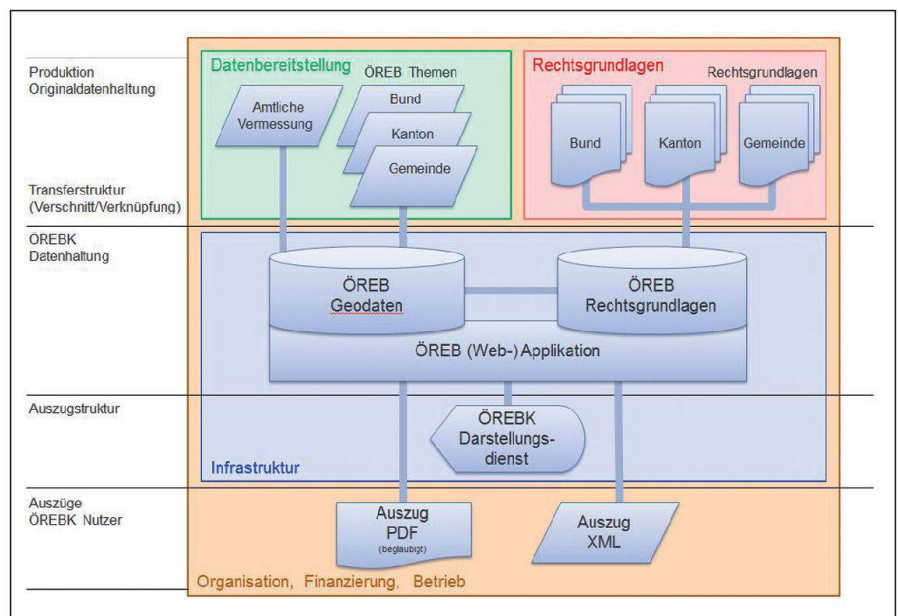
Produktion
Originaldatenhaltung

Transferstruktur
(Verschnitt/Verknüpfung)

OREBK
Datenhaltung

Auszugstruktur

Auszüge
ÖREBK Nutzer

Datenbereitstellung

ÖREB Themen

Amtliche Vermessung

Bund

Kanton

Gemeinde

Rechtsgrundlagen

Rechtsgrundlagen

Bund

Kanton

Gemeinde

ÖREB Geodaten

ÖREB Rechtsgrundlagen

ÖREB (Web-) Applikation

ÖREBK Darstellungsdienst

Infrastruktur

Auszug PDF (beglaubigt)

Auszug XML

Organisation, Finanzierung, Betrieb